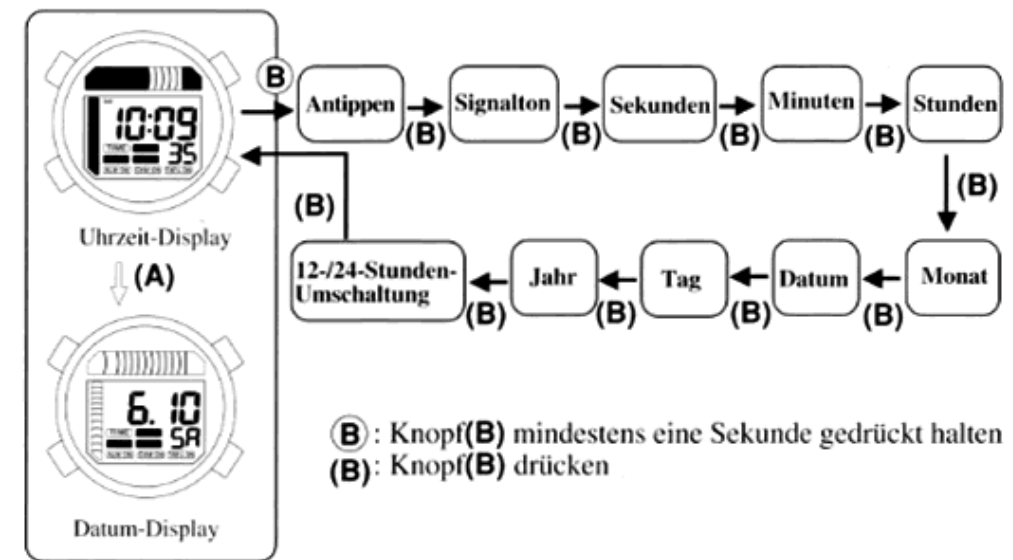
10:09
35
TIME

Uhrzeit-Display

(A)

6. 10
SA
TIME

Datum-Display

B

Antippen (B) Signalton (B) Sekunden (B) Minuten (B) Stunden

(B)

Monat (B) Datum (B) Tag (B) Jahr (B) 12-/24-Stunden-Umschaltung

(B)

B: Knopf(B) mindestens eine Sekunde gedrückt halten
(B): Knopf(B) drücken